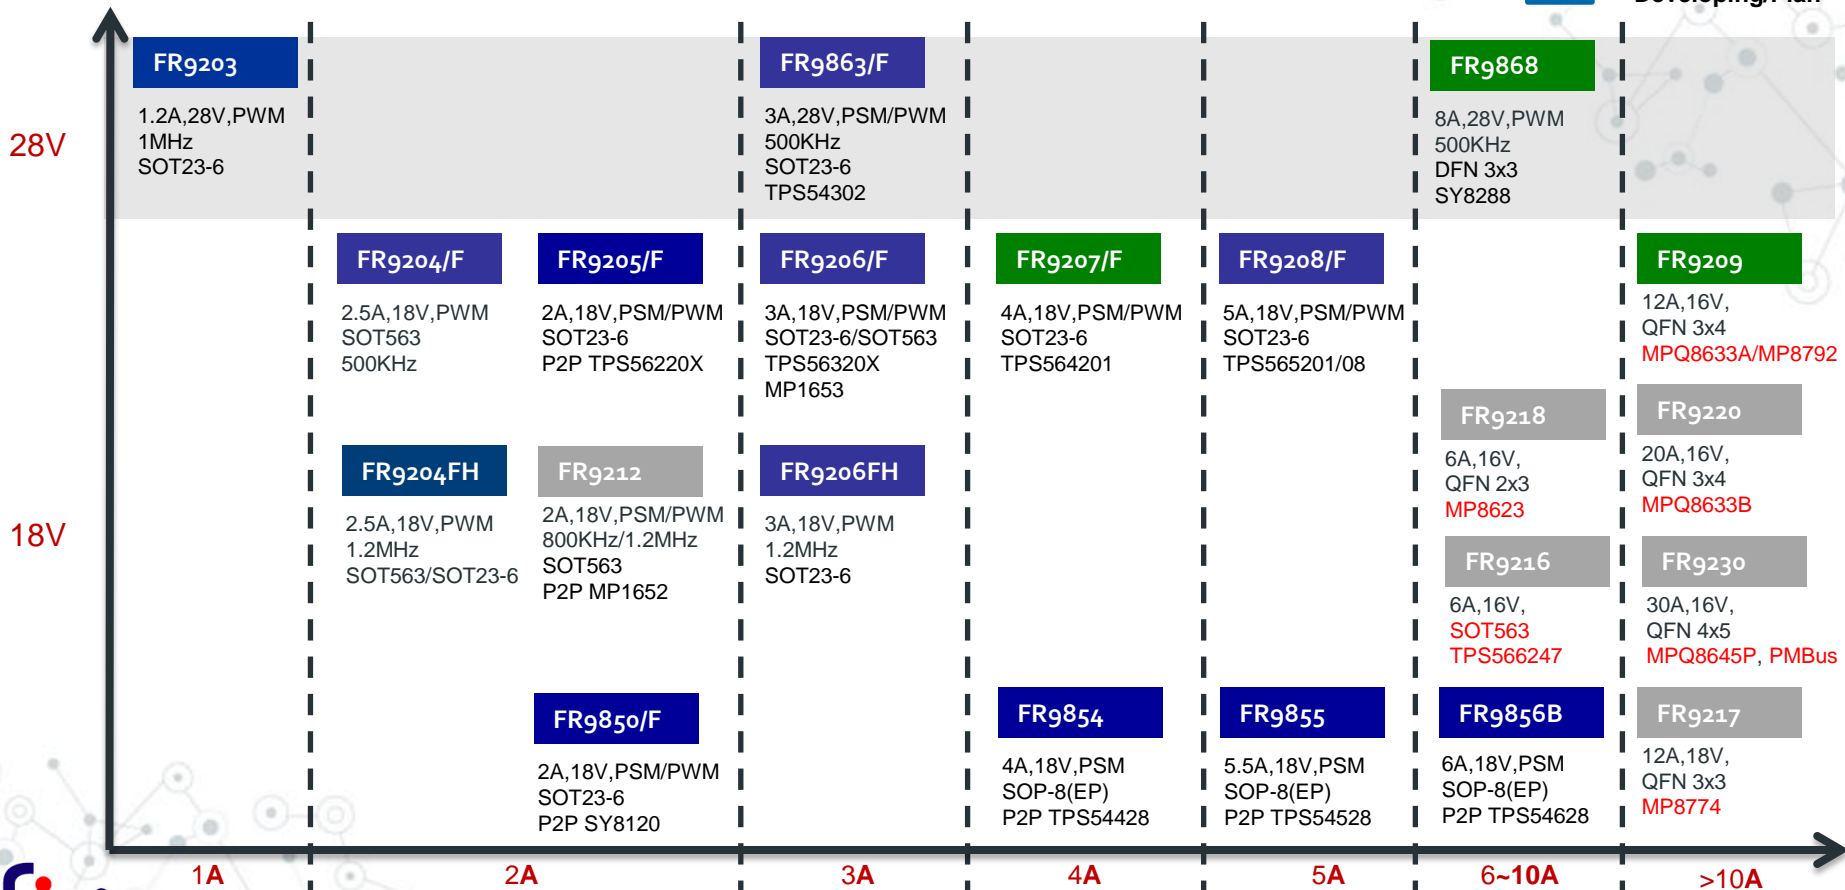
Developing Plan

28V

18V

FR9203
1.2A,28V,PWM
1MHz
SOT23-6

FR9863/F
3A,28V,PSM/PWM
500KHz
SOT23-6
TPS54302

FR9868
8A,28V,PWM
500KHz
DFN 3x3
SY8288

FR9204/F
2.5A,18V,PWM
SOT563
500KHz

FR9205/F
2A,18V,PSM/PWM
SOT23-6
P2P TPS56220X

FR9206/F
3A,18V,PSM/PWM
SOT23-6/SOT563
TPS56320X
MP1653

FR9207/F
4A,18V,PSM/PWM
SOT23-6
TPS564201

FR9208/F
5A,18V,PSM/PWM
SOT23-6
TPS565201/08

FR9209
12A,16V,
QFN 3x4
MPQ8633A/MP8792

FR9218
6A,16V,
QFN 2x3
MP8623

FR9220
20A,16V,
QFN 3x4
MPQ8633B

FR9204FH
2.5A,18V,PWM
1.2MHz
SOT563/SOT23-6

FR9212
2A,18V,PSM/PWM
800KHz/1.2MHz
SOT563
P2P MP1652

FR9206FH
3A,18V,PWM
1.2MHz
SOT23-6

FR9216
6A,16V,
SOT563
TPS566247

FR9230
30A,16V,
QFN 4x5
MPQ8645P, PMBus

FR9850/F
2A,18V,PSM/PWM
SOT23-6
P2P SY8120

FR9854
4A,18V,PSM
SOP-8(EP)
P2P TPS54428

FR9855
5.5A,18V,PSM
SOP-8(EP)
P2P TPS54528

FR9856B
6A,18V,PSM
SOP-8(EP)
P2P TPS54628

FR9217
12A,18V,
QFN 3x3
MP8774

1A
2A
3A
4A
5A
6~10A
>10A